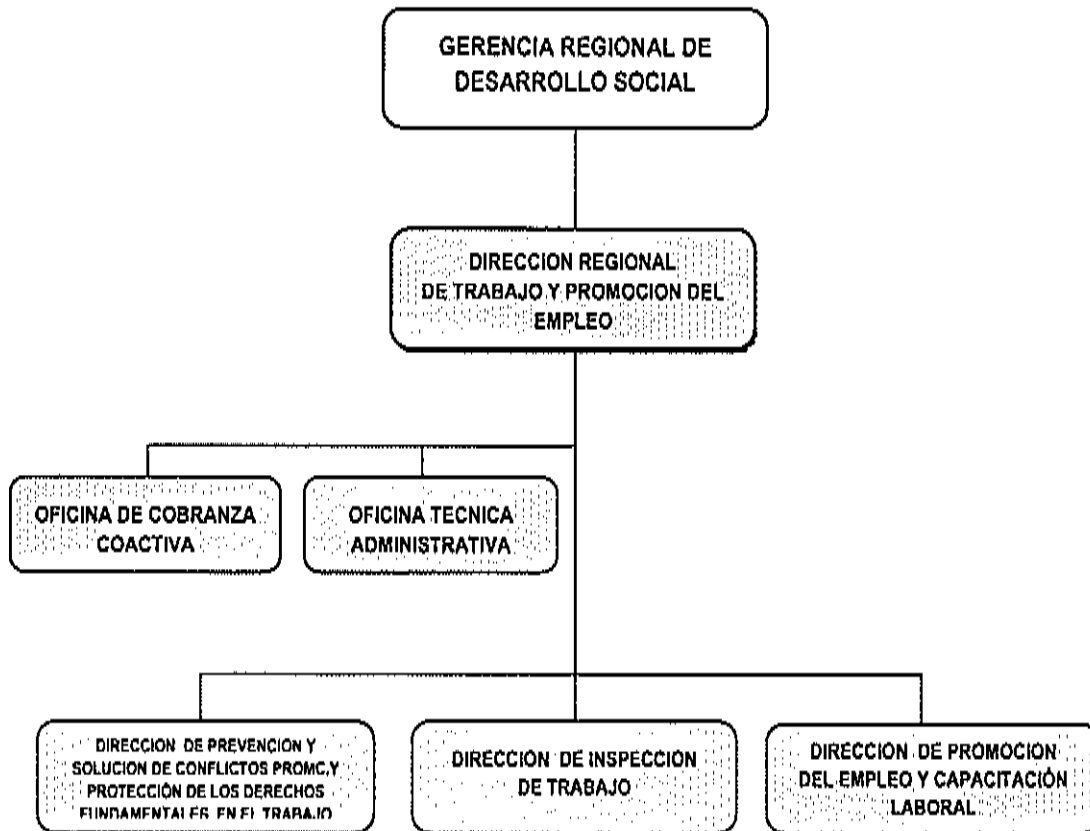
GERENCIA REGIONAL DE DESARROLLO SOCIAL

DIRECCION REGIONAL DE TRABAJO Y PROMOCION DEL EMPLEO

OFICINA DE COBRANZA COACTIVA

OFICINA TECNICA ADMINISTRATIVA

DIRECCION DE PREVENCION Y SOLUCION DE CONFLICTOS PROMC,Y PROTECCIÓN DE LOS DERECHOS FUNDAMENTALES EN EL TRABAJO

DIRECCIÓN DE INSPECCION DE TRABAJO

DIRECCION DE PROMOCION DEL EMPLEO Y CAPACITACIÓN LABORAL